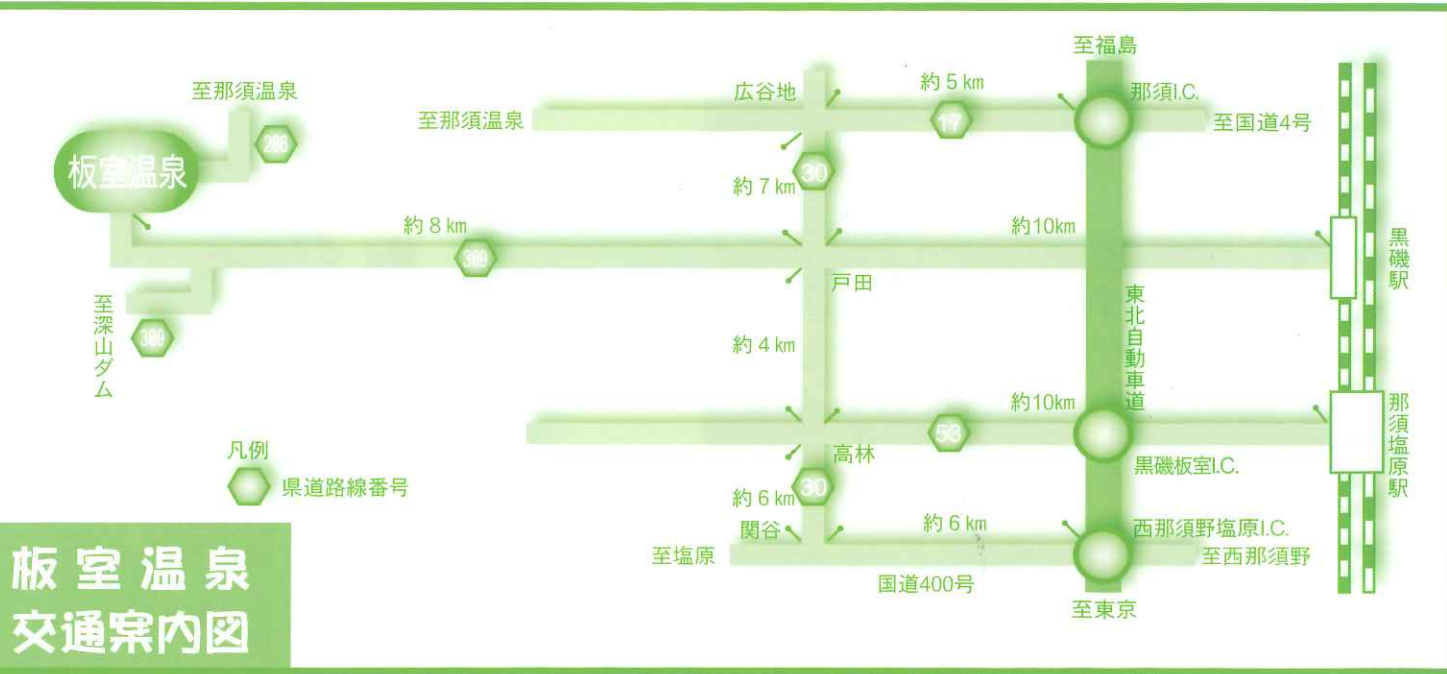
至福島

至那須温泉

広谷地

約 5 km

那須I.C.

至那須温泉

17

至国道4号

266

板室温泉

30

約 7 km

約 8 km

約10km

黒磯駅

369

戸田

東北自動車道

至深山ダム

369

約 4 km

約10km

那須塩原駅

53

凡例

高林

黒磯板室I.C.

県道路線番号

約 6 km

30

関谷

約 6 km

西那須野塩原I.C.

至塩原

至西那須野

国道400号

至東京

板室温泉
交通案内図